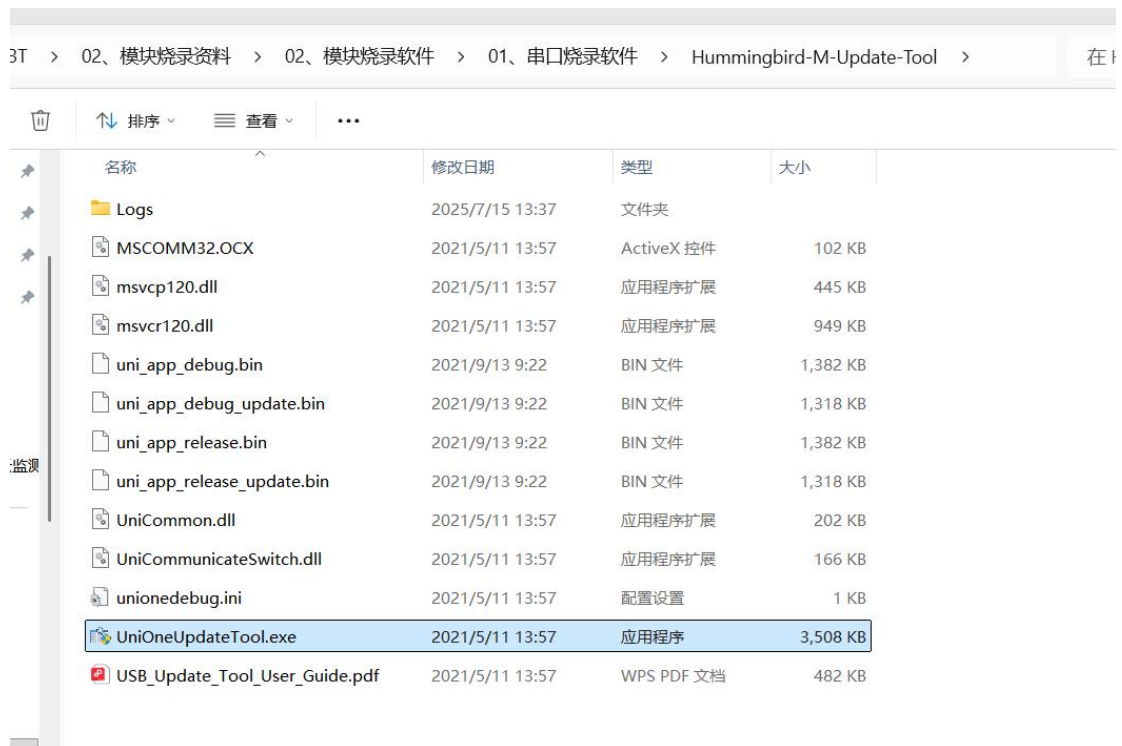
3T > 02、模块烧录资料 > 02、模块烧录软件 > 01、串口烧录软件 > Hummingbird-M-Update-Tool > 在 I

排序 查看 ...

| 名称 | 修改日期 | 类型 | 大小 |
|---|---|---|---|
| Logs | 2025/7/15 13:37 | 文件夹 | |
| MSCOMM32.OCX | 2021/5/11 13:57 | ActiveX 控件 | 102 KB |
| msvcp120.dll | 2021/5/11 13:57 | 应用程序扩展 | 445 KB |
| msvcr120.dll | 2021/5/11 13:57 | 应用程序扩展 | 949 KB |
| uni_app_debug.bin | 2021/9/13 9:22 | BIN 文件 | 1,382 KB |
| uni_app_debug_update.bin | 2021/9/13 9:22 | BIN 文件 | 1,318 KB |
| uni_app_release.bin | 2021/9/13 9:22 | BIN 文件 | 1,382 KB |
| uni_app_release_update.bin | 2021/9/13 9:22 | BIN 文件 | 1,318 KB |
| UniCommon.dll | 2021/5/11 13:57 | 应用程序扩展 | 202 KB |
| UniCommunicateSwitch.dll | 2021/5/11 13:57 | 应用程序扩展 | 166 KB |
| unionedebug.ini | 2021/5/11 13:57 | 配置设置 | 1 KB |
| UniOneUpdateTool.exe | 2021/5/11 13:57 | 应用程序 | 3,508 KB |
| USB_Update_Tool_User_Guide.pdf | 2021/5/11 13:57 | WPS PDF 文档 | 482 KB |

:监测